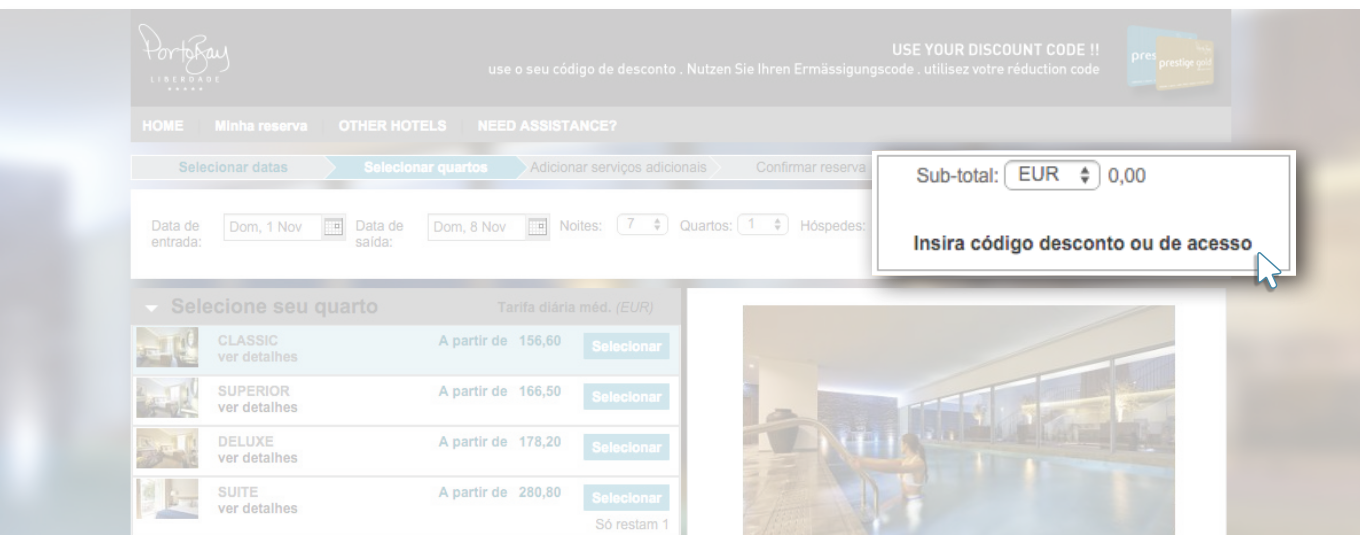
PortoBay
LIBERDADE

USE YOUR DISCOUNT CODE !!
use o seu código de desconto . Nutzen Sie Ihren Ermässigungscode . utilisez votre réduction code

prestige prestige gold

HOME Minha reserva OTHER HOTELS NEED ASSISTANCE?

Selecionar datas Selecionar quartos Adicionar serviços adicionais Confirmar reserva

Sub-total: EUR 0,00

Insira código desconto ou de acesso

Data de entrada: Dom, 1 Nov Data de saída: Dom, 8 Nov Noites: 7 Quartos: 1 Hóspedes:

Selecione seu quarto Tarifa diária méd. (EUR)

| | | |
|---|---|---|
| CLASSIC ver detalhes | A partir de 156,60 | Selecionar |
| SUPERIOR ver detalhes | A partir de 166,50 | Selecionar |
| DELUXE ver detalhes | A partir de 178,20 | Selecionar |
| SUITE ver detalhes | A partir de 280,80 | Selecionar Só restam 1 |